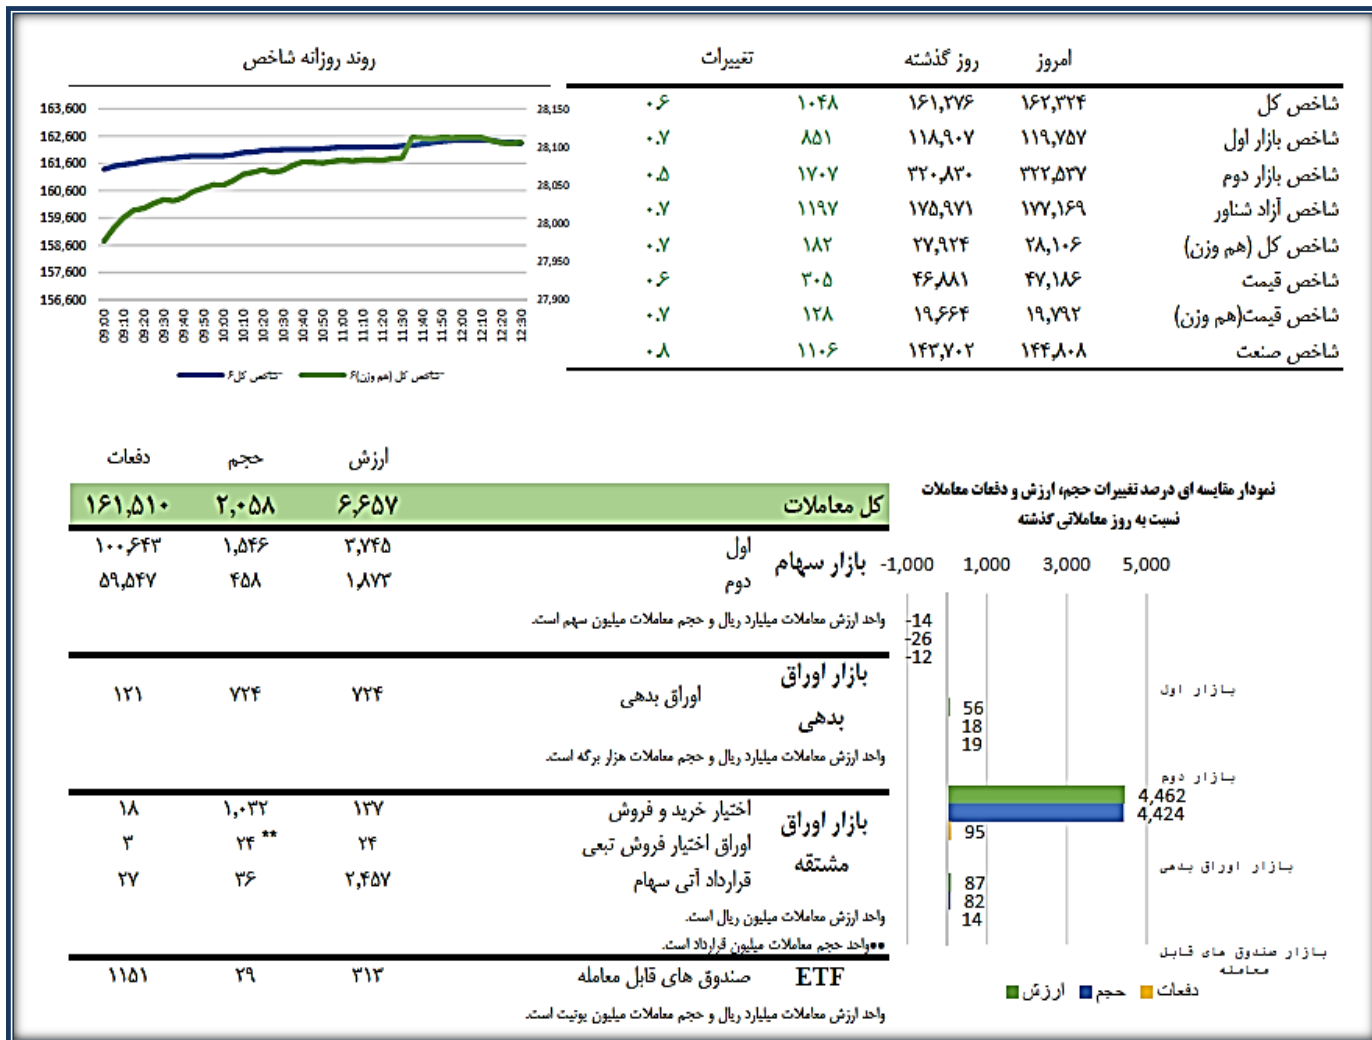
روند روزانه شاخص

163,600
162,600
161,600
160,600
159,600
158,600
157,600
156,600

28,150
28,100
28,050
28,000
27,950
27,900

09:00 09:10 09:20 09:30 09:40 09:50 10:00 10:10 10:20 10:30 10:40 10:50 11:00 11:10 11:20 11:30 11:40 11:50 12:00 12:10 12:20 12:30

شاخص کل-ف — شاخص کل (هم وزن)-ف

| | امروز | روز گذشته | تغییرات | |
|---|---|---|---|---|
| شاخص کل | ۱۶۲,۳۲۴ | ۱۶۱,۲۷۶ | ۱۰۴۸ | ۰.۶ |
| شاخص بازار اول | ۱۱۹,۷۵۷ | ۱۱۸,۹۰۷ | ۸۵۱ | ۰.۷ |
| شاخص بازار دوم | ۳۲۲,۵۳۷ | ۳۲۰,۸۳۰ | ۱۷۰۷ | ۰.۵ |
| شاخص آزاد شناور | ۱۷۷,۱۶۹ | ۱۷۵,۹۷۱ | ۱۱۹۷ | ۰.۷ |
| شاخص کل (هم وزن) | ۲۸,۱۰۶ | ۲۷,۹۲۴ | ۱۸۲ | ۰.۷ |
| شاخص قیمت | ۴۷,۱۸۶ | ۴۶,۸۸۱ | ۳۰۵ | ۰.۶ |
| شاخص قیمت(هم وزن) | ۱۹,۷۹۲ | ۱۹,۶۶۴ | ۱۲۸ | ۰.۷ |
| شاخص صنعت | ۱۴۴,۸۰۸ | ۱۴۳,۷۰۲ | ۱۱۰۶ | ۰.۸ |

| | | ارزش | حجم | دفعات |
|---|---|---|---|---|
| کل معاملات | | ۶,۶۵۷ | ۲,۰۵۸ | ۱۶۱,۵۱۰ |
| بازار سهام | اول | ۳,۷۴۵ | ۱,۵۴۶ | ۱۰۰,۶۴۳ |
| | دوم | ۱,۸۷۳ | ۴۵۸ | ۵۹,۵۴۷ |

واحد ارزش معاملات میلیارد ریال و حجم معاملات میلیون سهم است.

| بازار اوراق بدهی | اوراق بدهی | ۷۲۴ | ۷۲۴ | ۱۲۱ |
|---|---|---|---|---|

واحد ارزش معاملات میلیارد ریال و حجم معاملات هزار برگه است.

| بازار اوراق مشتقه | اختیار خرید و فروش | ۱۳۷ | ۱,۰۳۲ | ۱۸ |
|---|---|---|---|---|
| | اوراق اختیار فروش تبعی | ۲۴ | ۲۴ ** | ۳ |
| | قرارداد آتی سهام | ۲,۴۵۷ | ۳۶ | ۲۷ |

واحد ارزش معاملات میلیون ریال است.
**واحد حجم معاملات میلیون قرارداد است.

| ETF | صندوق های قابل معامله | ۳۱۳ | ۲۹ | ۱۱۵۱ |
|---|---|---|---|---|

واحد ارزش معاملات میلیارد ریال و حجم معاملات میلیون یونیت است.

نمودار مقایسه ای درصد تغییرات حجم، ارزش و دفعات معاملات نسبت به روز معاملاتی گذشته

-1,000 1,000 3,000 5,000

بازار اول
-14
-26
-12

بازار دوم
56
18
19

بازار اوراق بدهی
4,462
4,424
95

بازار صندوق های قابل معامله
87
82
14

ارزش حجم دفعات